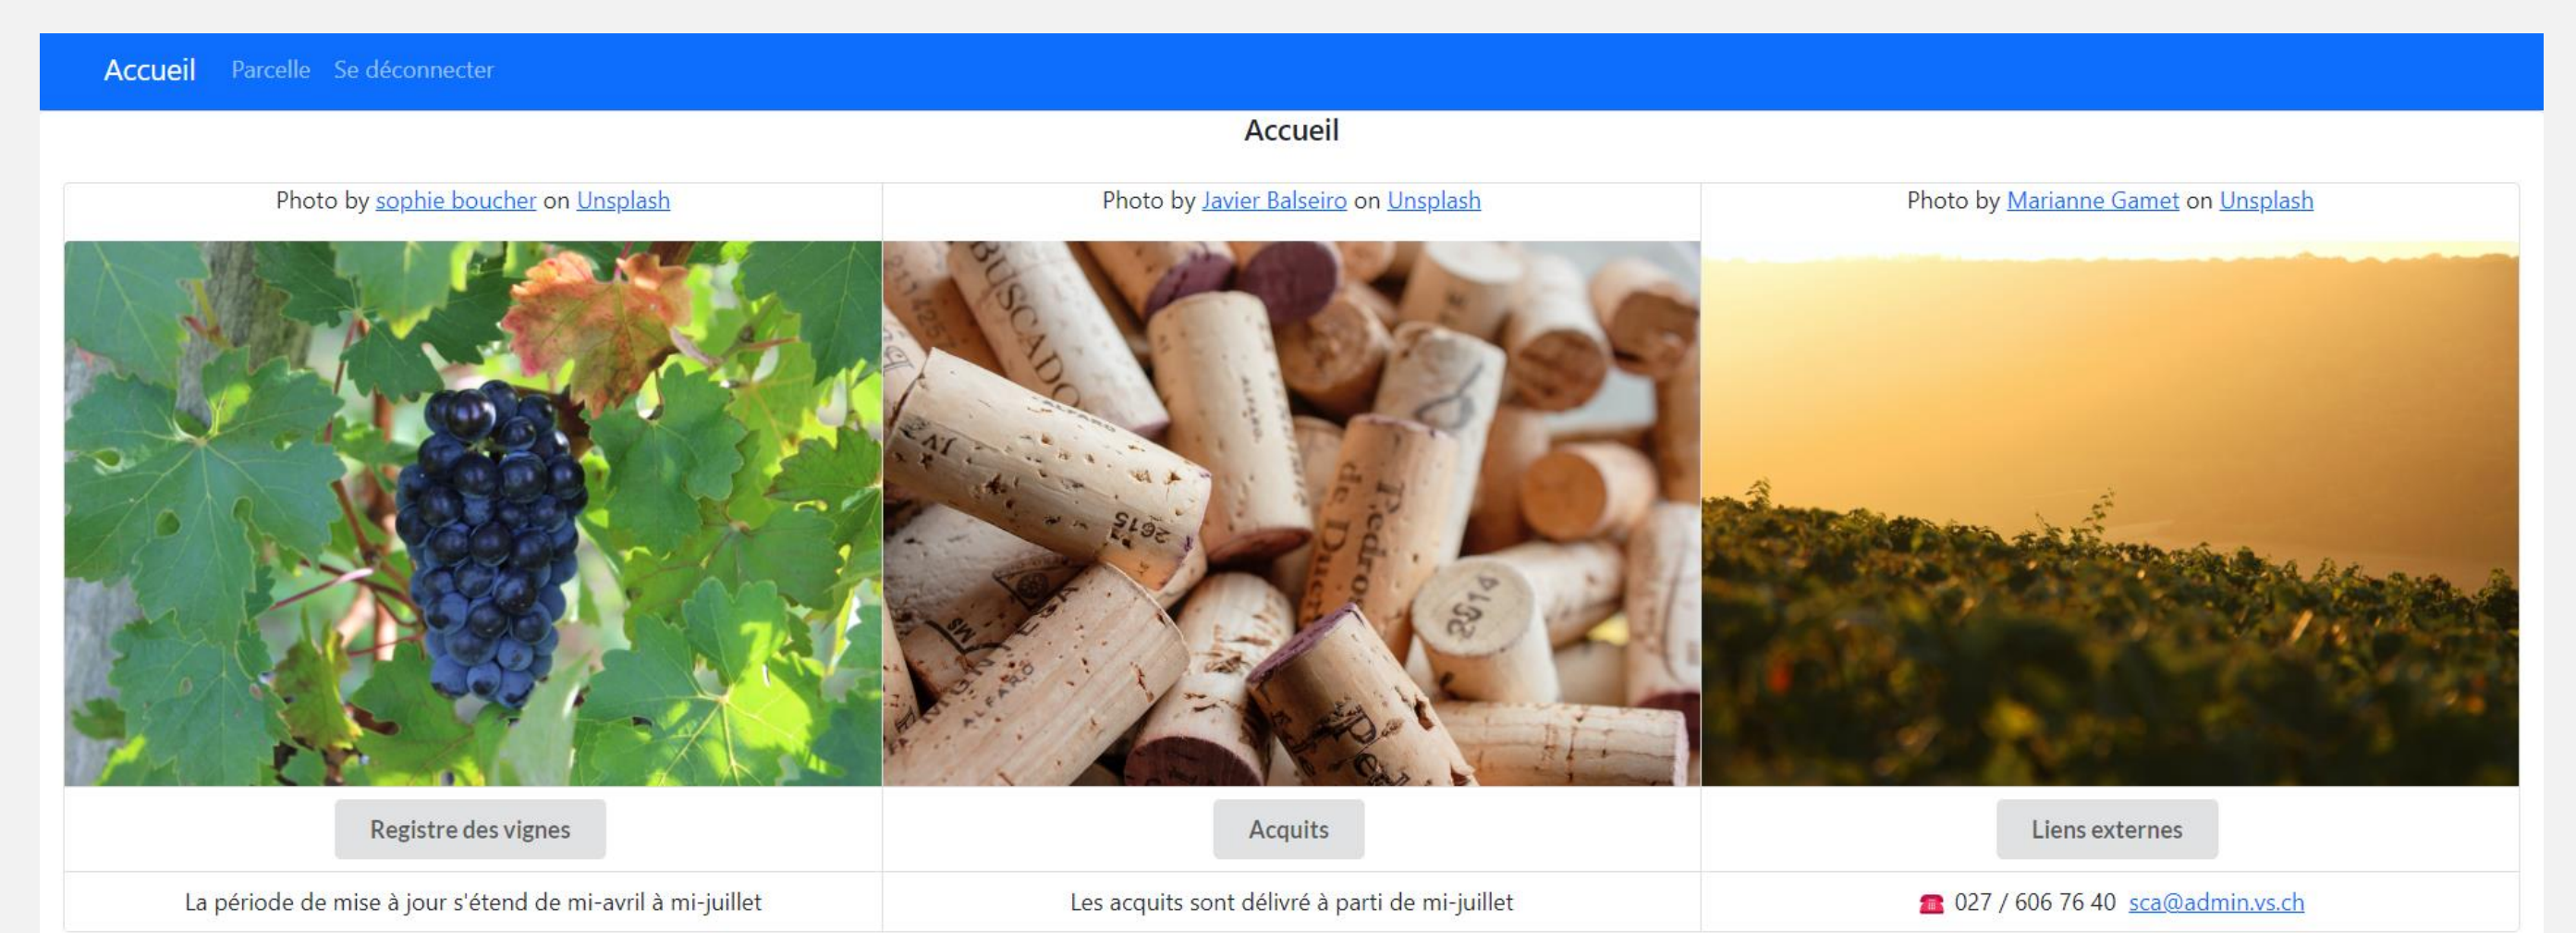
Accueil Parcelle Se déconnecter

Accueil

Photo by sophie boucher on Unsplash

Photo by Javier Balseiro on Unsplash

Photo by Marianne Gamet on Unsplash

Registre des vignes

Acquits

Liens externes

La période de mise à jour s'étend de mi-avril à mi-juillet

Les acquits sont délivré à parti de mi-juillet

027 / 606 76 40 sca@admin.vs.ch